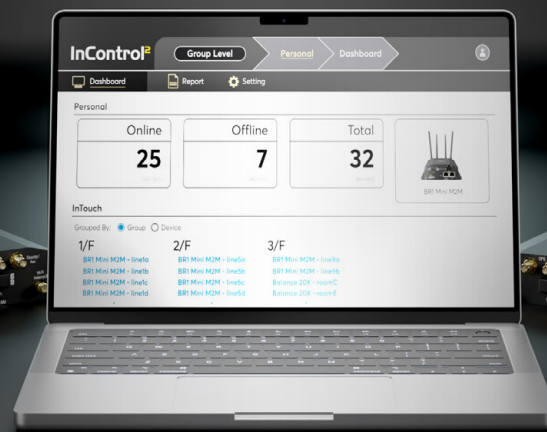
InControl²

Group Level

Personal

Dashboard

Dashboard

Report

Setting

Personal

Online

25

Offline

7

Total

32

BR1 Mini M2M

InTouch

Grouped By: Group Device

1/F

BR1 Mini M2M - line1a

BR1 Mini M2M - line1b

BR1 Mini M2M - line1c

BR1 Mini M2M - line1d

2/F

BR1 Mini M2M - line5a

BR1 Mini M2M - line5b

BR1 Mini M2M - line5c

BR1 Mini M2M - line5d

3/F

BR1 Mini M2M - line9a

BR1 Mini M2M - line9b

Balance 20X - roomC

Balance 20X - roomE